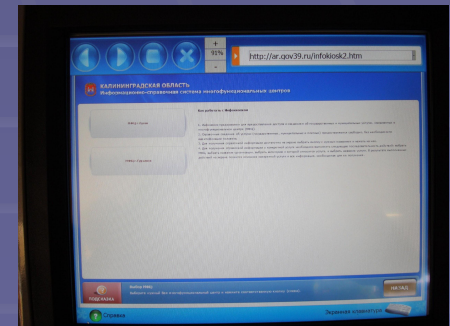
+
91%
-
http://ar.gov39.ru/infokiosk2.htm

КАЛИНИНГРАДСКАЯ ОБЛАСТЬ
Информационно-управляющая система многофункциональных центров

Инфо-горот
Инфо-карта

Как работать с Инфокиоском

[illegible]

ПОДСКАЗКА
Выбор МФЦ
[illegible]
НАЗАД
Справка
Экранная клавиатура